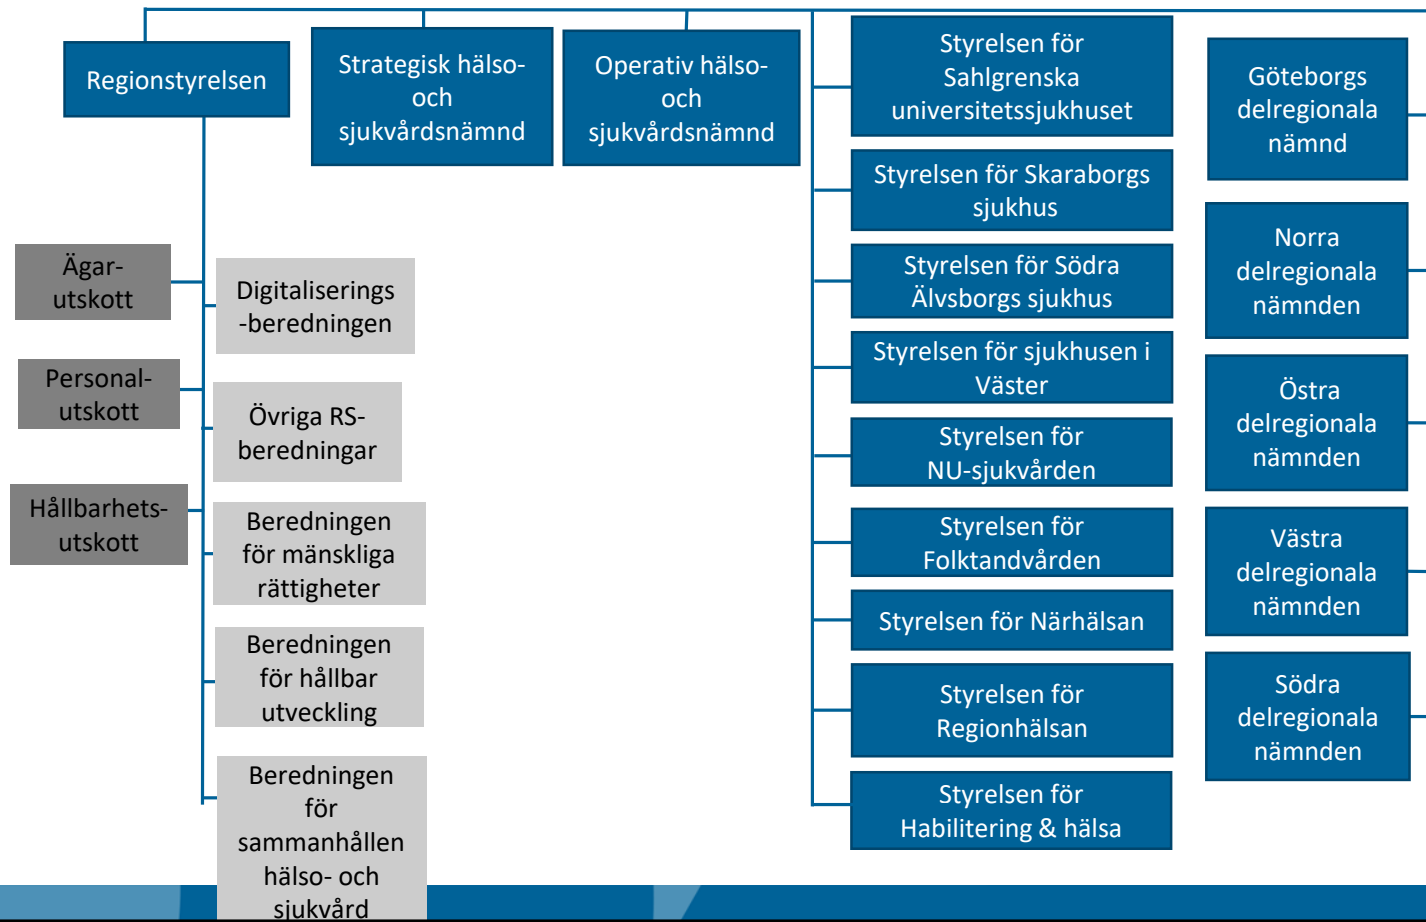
Regionstyrelsen

Strategisk hälso- och sjukvårdsnämnd

Operativ hälso- och sjukvårdsnämnd

Styrelsen för Sahlgrenska universitetssjukhuset

Styrelsen för Skaraborgs sjukhus

Styrelsen för Södra Älvsborgs sjukhus

Styrelsen för sjukhusen i Väster

Styrelsen för NU-sjukvården

Styrelsen för Folktandvården

Styrelsen för Närhälsan

Styrelsen för Regionhälsan

Styrelsen för Habilitering & hälsa

Göteborgs delregionala nämnd

Norra delregionala nämnden

Östra delregionala nämnden

Västra delregionala nämnden

Södra delregionala nämnden

Ägar-utskott

Personal-utskott

Hållbarhets-utskott

Digitaliserings-beredningen

Övriga RS-beredningar

Beredningen för mänskliga rättigheter

Beredningen för hållbar utveckling

Beredningen för sammanhållen hälso- och sjukvård